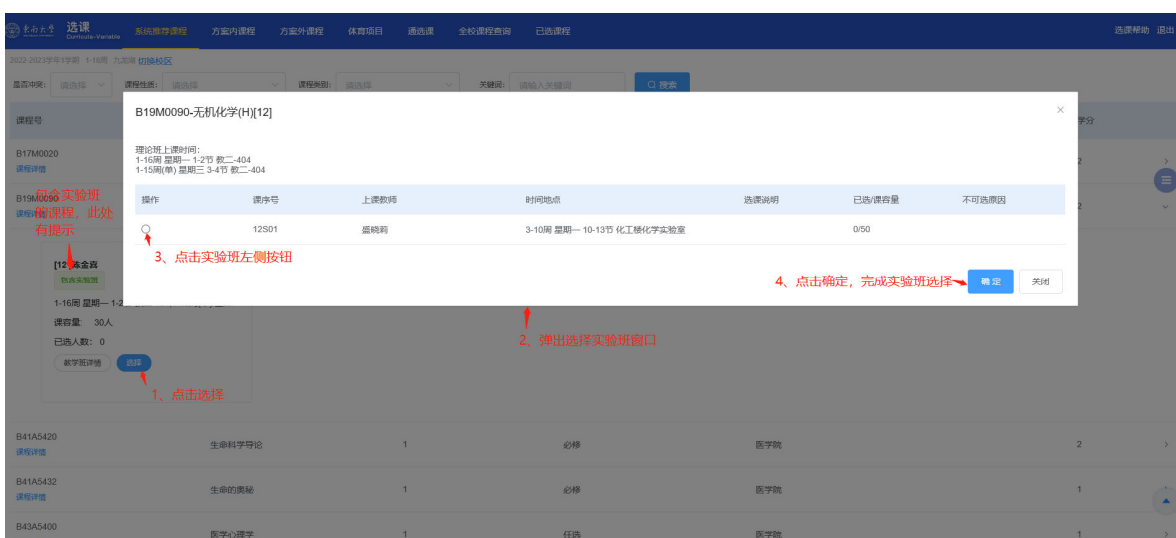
东南大学 选课 Curricula-Variable 系统推荐课程 方案内课程 方案外课程 体育项目 通选课 全校课程查询 已选课程 选课帮助 退出

2022-2023学年1学期 1-16周 九龙湖 切换校区

是否冲突: 请选择 课程性质: 请选择 课程类别: 请选择 关键词: 请输入关键词 搜索

课程号 学分

B17M0020 课程详情 2

B19M0090 课程详情 2

包含实验班的课程，此处有提示

[12] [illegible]
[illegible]
1-16周 星期一 1-2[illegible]
课容量 30人
已选人数: 0
教学班详情 选择

1、点击选择

B19M0090-无机化学(H)[12]

理论班上课时间:
1-16周 星期一 1-2节 教二-404
1-15周(单) 星期三 3-4节 教二-404

| 操作 | 课序号 | 上课教师 | 时间地点 | 选课说明 | 已选/课容量 | 不可选原因 |
|---|---|---|---|---|---|---|
| ○ | 12S01 | 盛晓莉 | 3-10周 星期一 10-13节 化工楼化学实验室 | | 0/50 | |

3、点击实验班左侧按钮

4、点击确定，完成实验班选择 确定 关闭

2、弹出选择实验班窗口

B41A5420 课程详情 生命科学导论 1 必修 医学院 2

B41A5432 课程详情 生命的奥秘 1 必修 医学院 1

B43A5400 医学心理学 1 任选 医学院 1